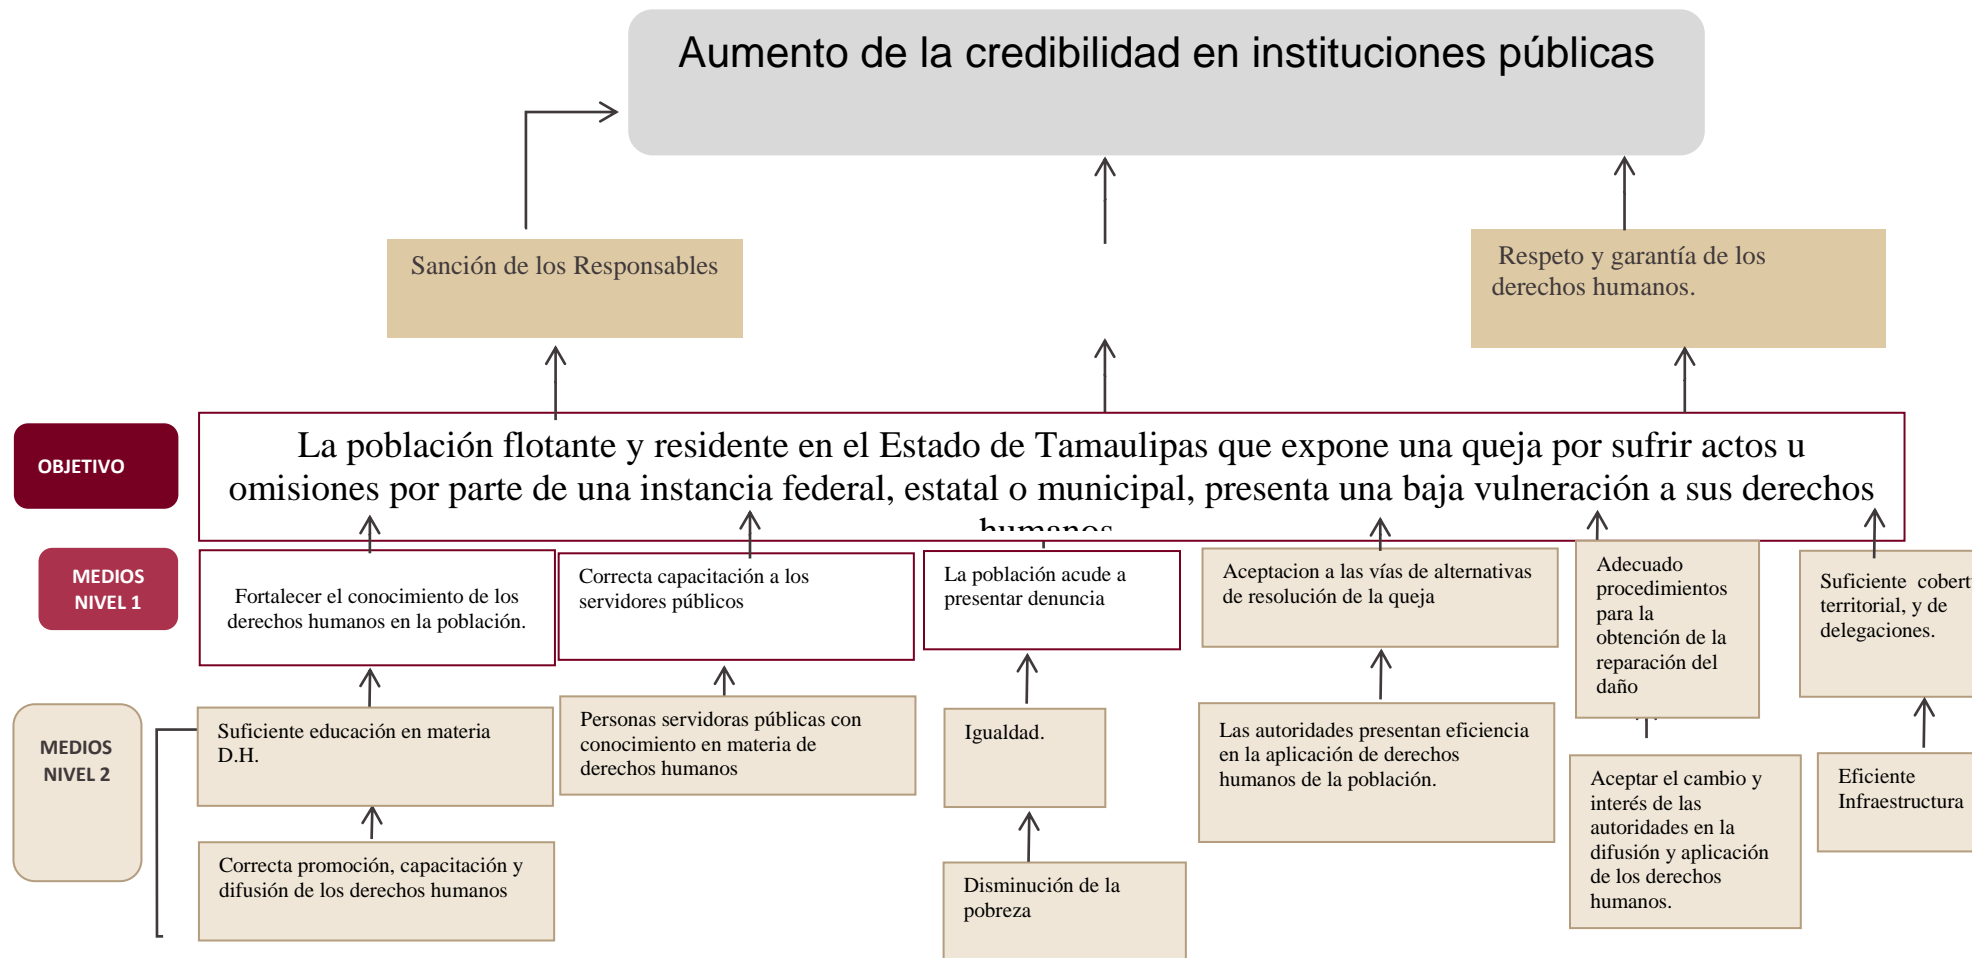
Aumento de la credibilidad en instituciones públicas

Sanción de los Responsables

Respeto y garantía de los derechos humanos.

OBJETIVO

La población flotante y residente en el Estado de Tamaulipas que expone una queja por sufrir actos u omisiones por parte de una instancia federal, estatal o municipal, presenta una baja vulneración a sus derechos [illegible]

MEDIOS NIVEL 1

Fortalecer el conocimiento de los derechos humanos en la población.

Correcta capacitación a los servidores públicos

La población acude a presentar denuncia

Aceptacion a las vías de alternativas de resolución de la queja

Adecuado procedimientos para la obtención de la reparación del daño

Suficiente cobert territorial, y de delegaciones.

MEDIOS NIVEL 2

Suficiente educación en materia D.H.

Personas servidoras públicas con conocimiento en materia de derechos humanos

Igualdad.

Las autoridades presentan eficiencia en la aplicación de derechos humanos de la población.

Aceptar el cambio y interés de las autoridades en la difusión y aplicación de los derechos humanos.

Eficiente Infraestructura

Correcta promoción, capacitación y difusión de los derechos humanos

Disminución de la pobreza